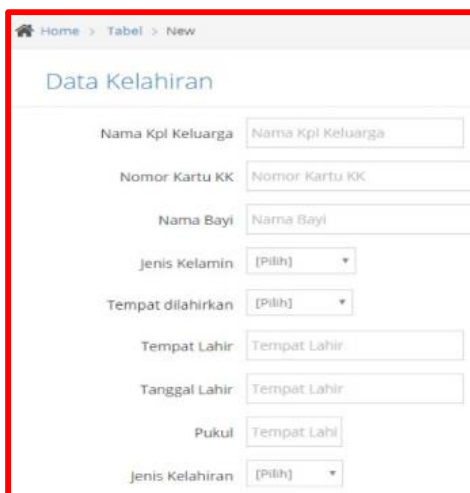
Home > Tabel > New

Data Kelahiran

Nama Kpl Keluarga Nama Kpl Keluarga

Nomor Kartu KK Nomor Kartu KK

Nama Bayi Nama Bayi

Jenis Kelamin [Pilih]

Tempat dilahirkan [Pilih]

Tempat Lahir Tempat Lahir

Tanggal Lahir Tempat Lahir

Pukul Tempat Lahi

Jenis Kelahiran [Pilih]